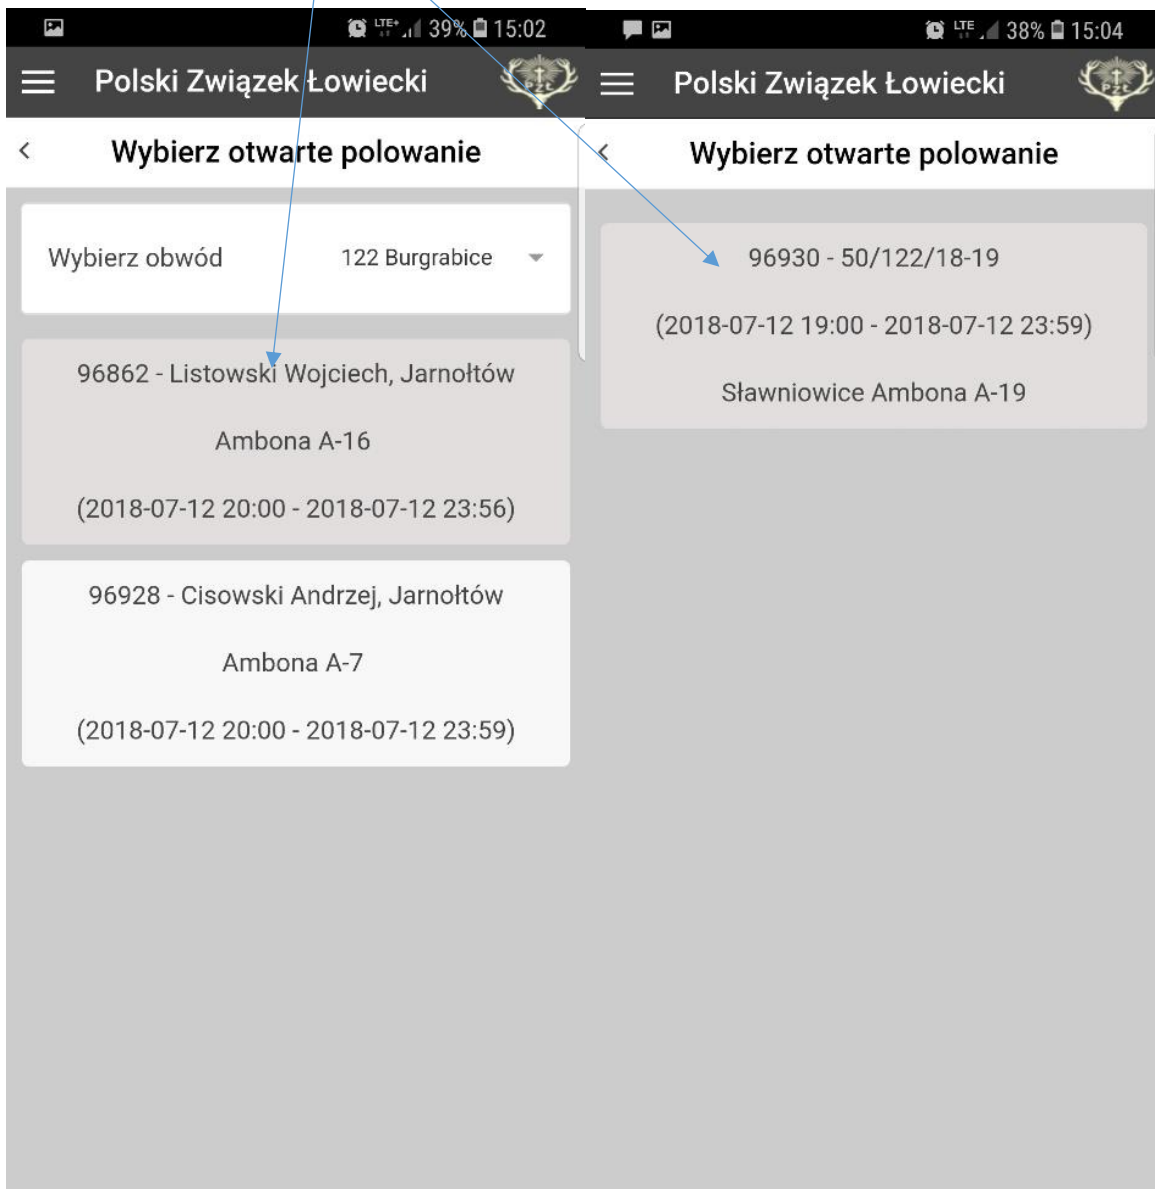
LTE 39% 15:02

Polski Związek Łowiecki

PZŁ

Wybierz otwarte polowanie

Wybierz obwód

122 Burgrabice

96862 - Listowski Wojciech, Jarnołtów

Ambona A-16

(2018-07-12 20:00 - 2018-07-12 23:56)

96928 - Cisowski Andrzej, Jarnołtów

Ambona A-7

(2018-07-12 20:00 - 2018-07-12 23:59)

LTE 38% 15:04

Polski Związek Łowiecki

PZŁ

Wybierz otwarte polowanie

96930 - 50/122/18-19

(2018-07-12 19:00 - 2018-07-12 23:59)

Sławniowice Ambona A-19